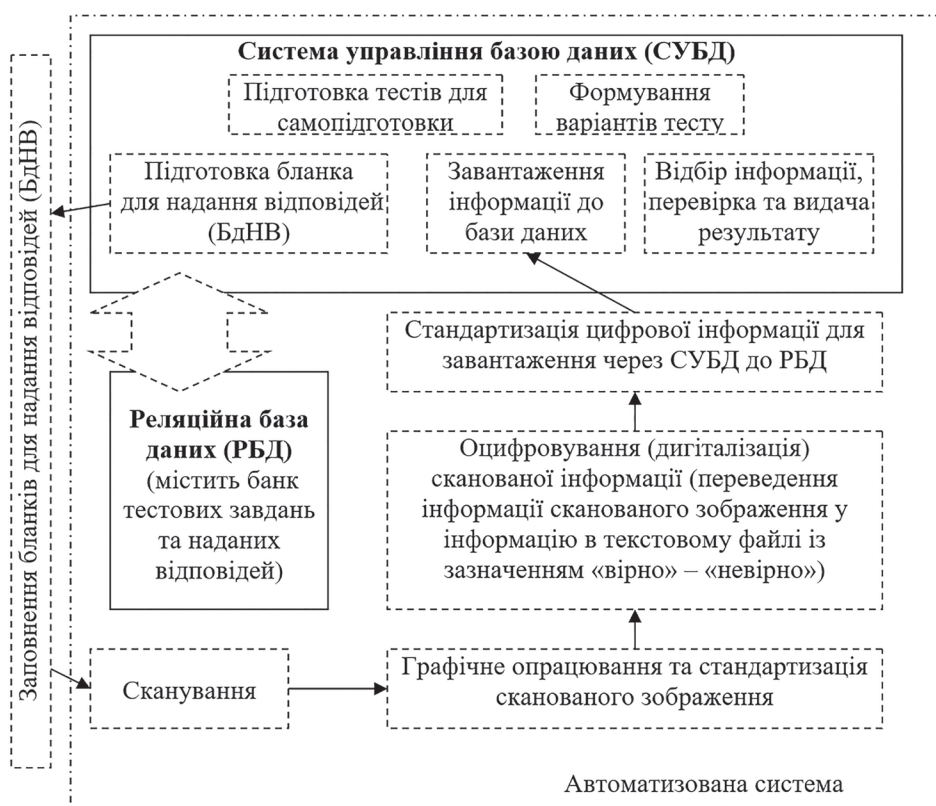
Заповнення бланків для надання відповідей (БдНВ)

Система управління базою даних (СУБД)

Підготовка тестів для самопідготовки

Формування варіантів тесту

Підготовка бланка для надання відповідей (БдНВ)

Завантаження інформації до бази даних

Відбір інформації, перевірка та видача результату

Стандартизація цифрової інформації для завантаження через СУБД до РБД

Реляційна база даних (РБД) (містить банк тестових завдань та наданих відповідей)

Оцифровування (дигіталізація) сканованої інформації (переведення інформації сканованого зображення у інформацію в текстовому файлі із зазначенням «вірно» – «невірно»)

Сканування

Графічне опрацювання та стандартизація сканованого зображення

Автоматизована система